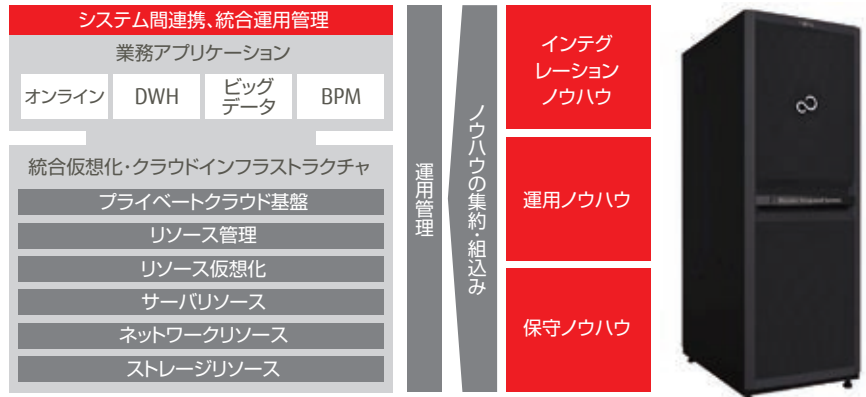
システム間連携、統合運用管理

業務アプリケーション

オンライン

DWH

ビッグデータ

BPM

統合仮想化・クラウドインフラストラクチャ

プライベートクラウド基盤

リソース管理

リソース仮想化

サーバリソース

ネットワークリソース

ストレージリソース

運用管理

ノウハウの集約・組込み

インテグレーションノウハウ

運用ノウハウ

保守ノウハウ